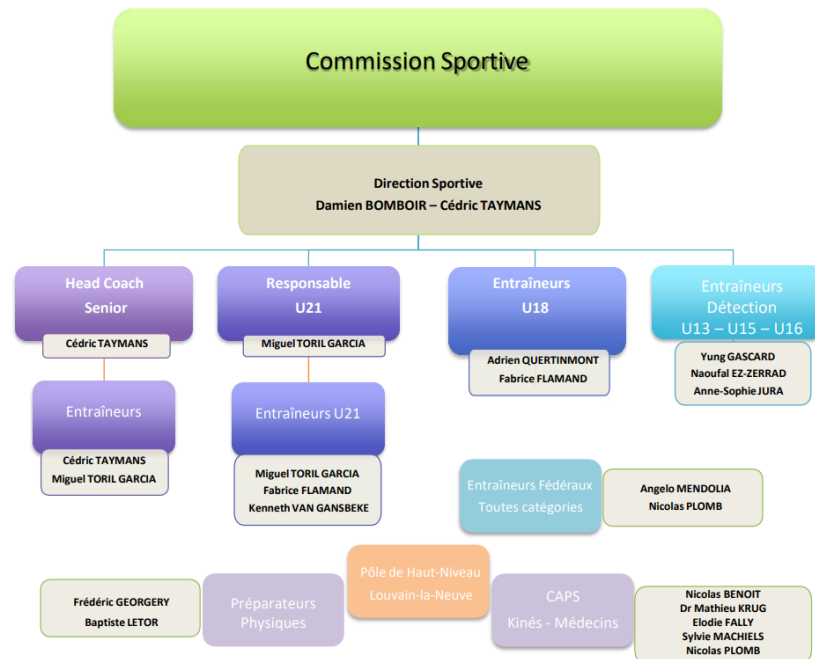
Commission Sportive

Direction Sportive
Damien BOMBOIR – Cédric TAYMANS

Head Coach
Senior

Cédric TAYMANS

Entraîneurs

Cédric TAYMANS
Miguel TORIL GARCIA

Responsable
U21

Miguel TORIL GARCIA

Entraîneurs U21

Miguel TORIL GARCIA
Fabrice FLAMAND
Kenneth VAN GANSBEKE

Entraîneurs
U18

Adrien QUERTINMONT
Fabrice FLAMAND

Entraîneurs
Détection
U13 – U15 – U16

Yung GASCARD
Naoufal EZ-ZERRAD
Anne-Sophie JURA

Entraîneurs Fédéraux
Toutes catégories

Angelo MENDOLIA
Nicolas PLOMB

Frédéric GEORGERY
Baptiste LETOR

Préparateurs
Physiques

Pôle de Haut-Niveau
Louvain-la-Neuve

CAPS
Kinés - Médecins

Nicolas BENOIT
Dr Mathieu KRUG
Elodie FALLY
Sylvie MACHIELS
Nicolas PLOMB